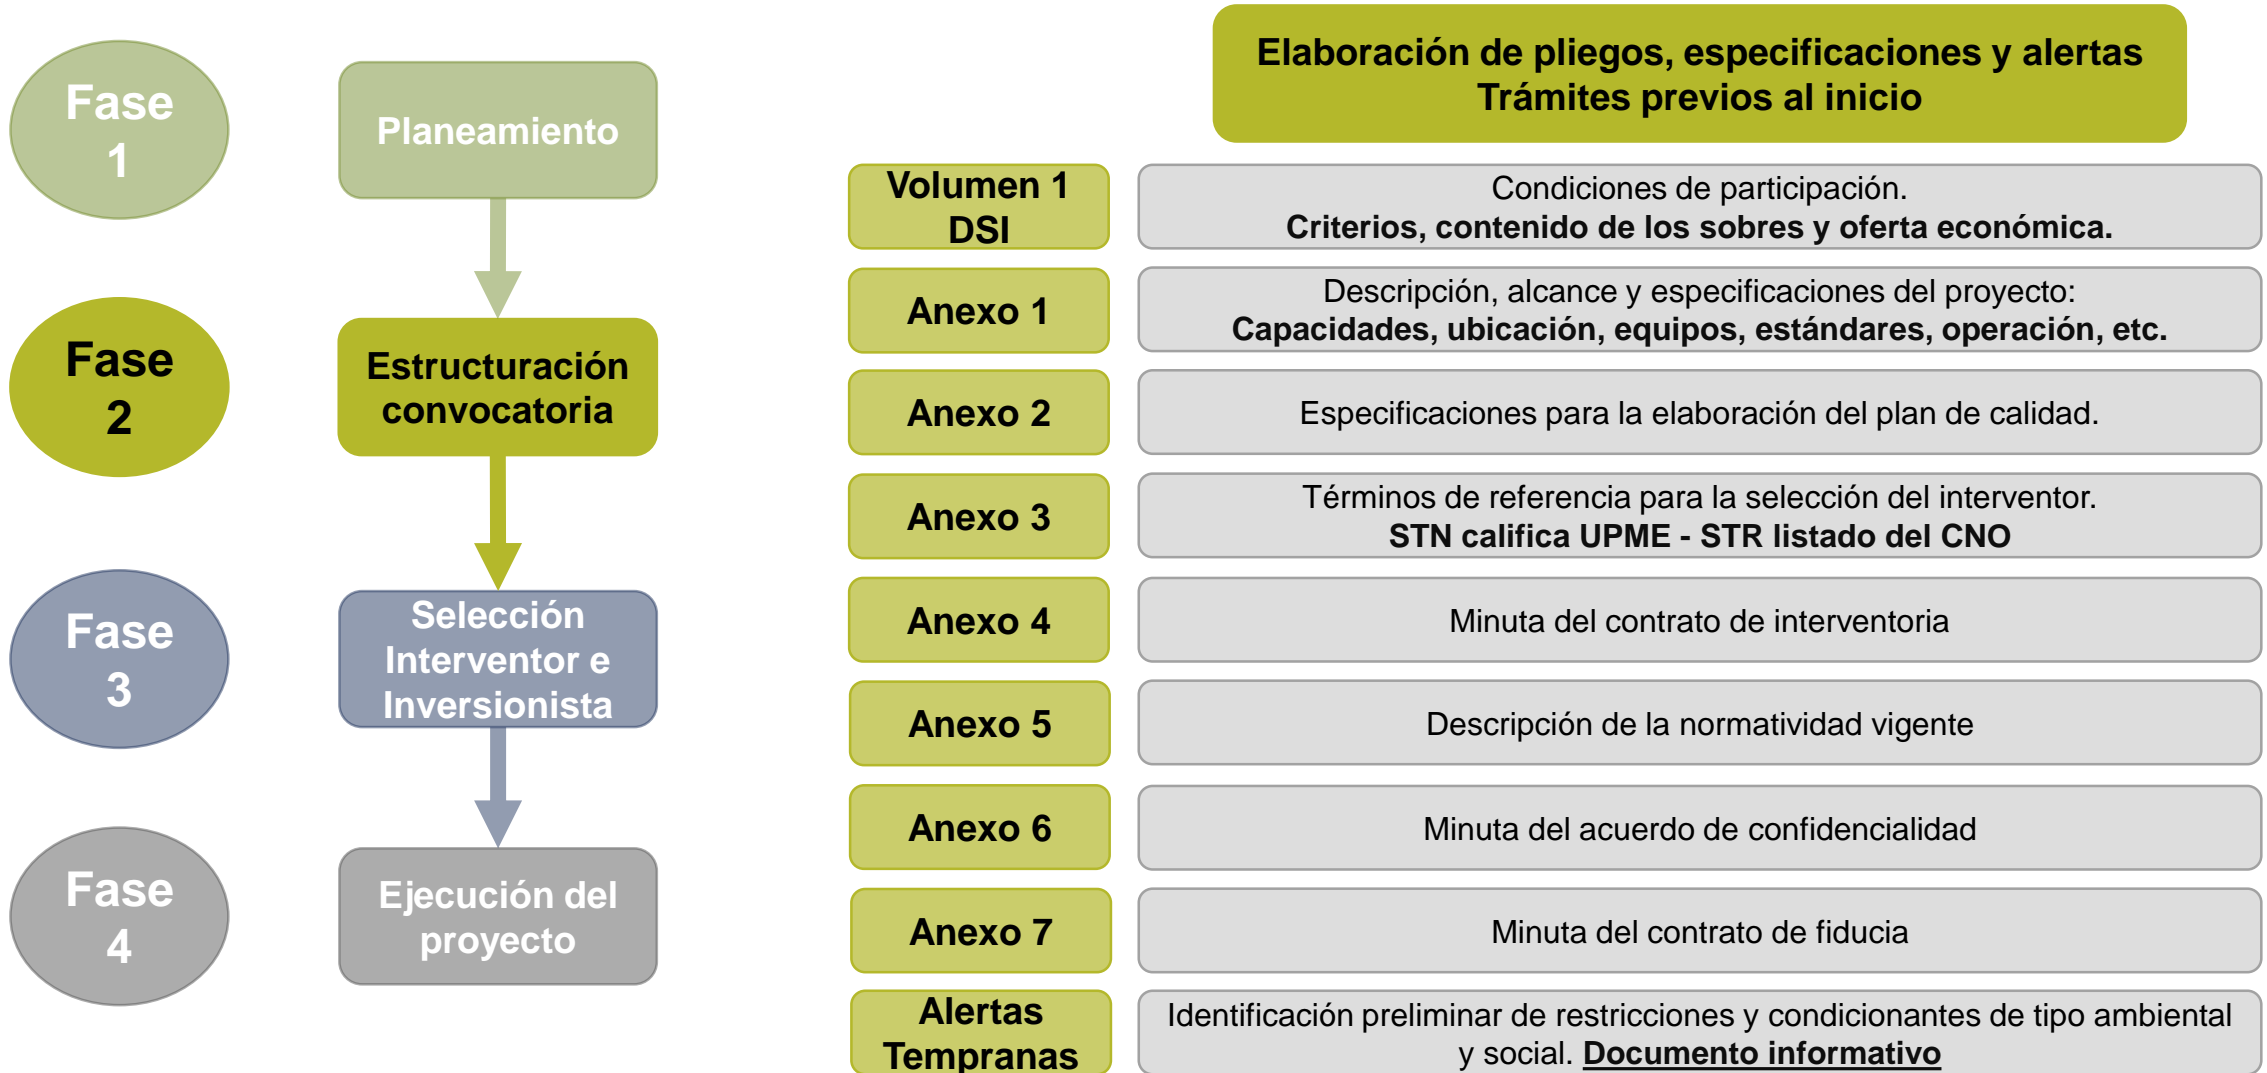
Fase 1

Planeamiento

Fase 2

Estructuración convocatoria

Fase 3

Selección Interventor e Inversionista

Fase 4

Ejecución del proyecto

Elaboración de pliegos, especificaciones y alertas
Trámites previos al inicio

| | |
|---|---|
| Volumen 1 DSI | Condiciones de participación. **Criterios, contenido de los sobres y oferta económica.** |
| Anexo 1 | Descripción, alcance y especificaciones del proyecto: **Capacidades, ubicación, equipos, estándares, operación, etc.** |
| Anexo 2 | Especificaciones para la elaboración del plan de calidad. |
| Anexo 3 | Términos de referencia para la selección del interventor. **STN califica UPME - STR listado del CNO** |
| Anexo 4 | Minuta del contrato de interventoria |
| Anexo 5 | Descripción de la normatividad vigente |
| Anexo 6 | Minuta del acuerdo de confidencialidad |
| Anexo 7 | Minuta del contrato de fiducia |
| Alertas Tempranas | Identificación preliminar de restricciones y condicionantes de tipo ambiental y social. **Documento informativo** |